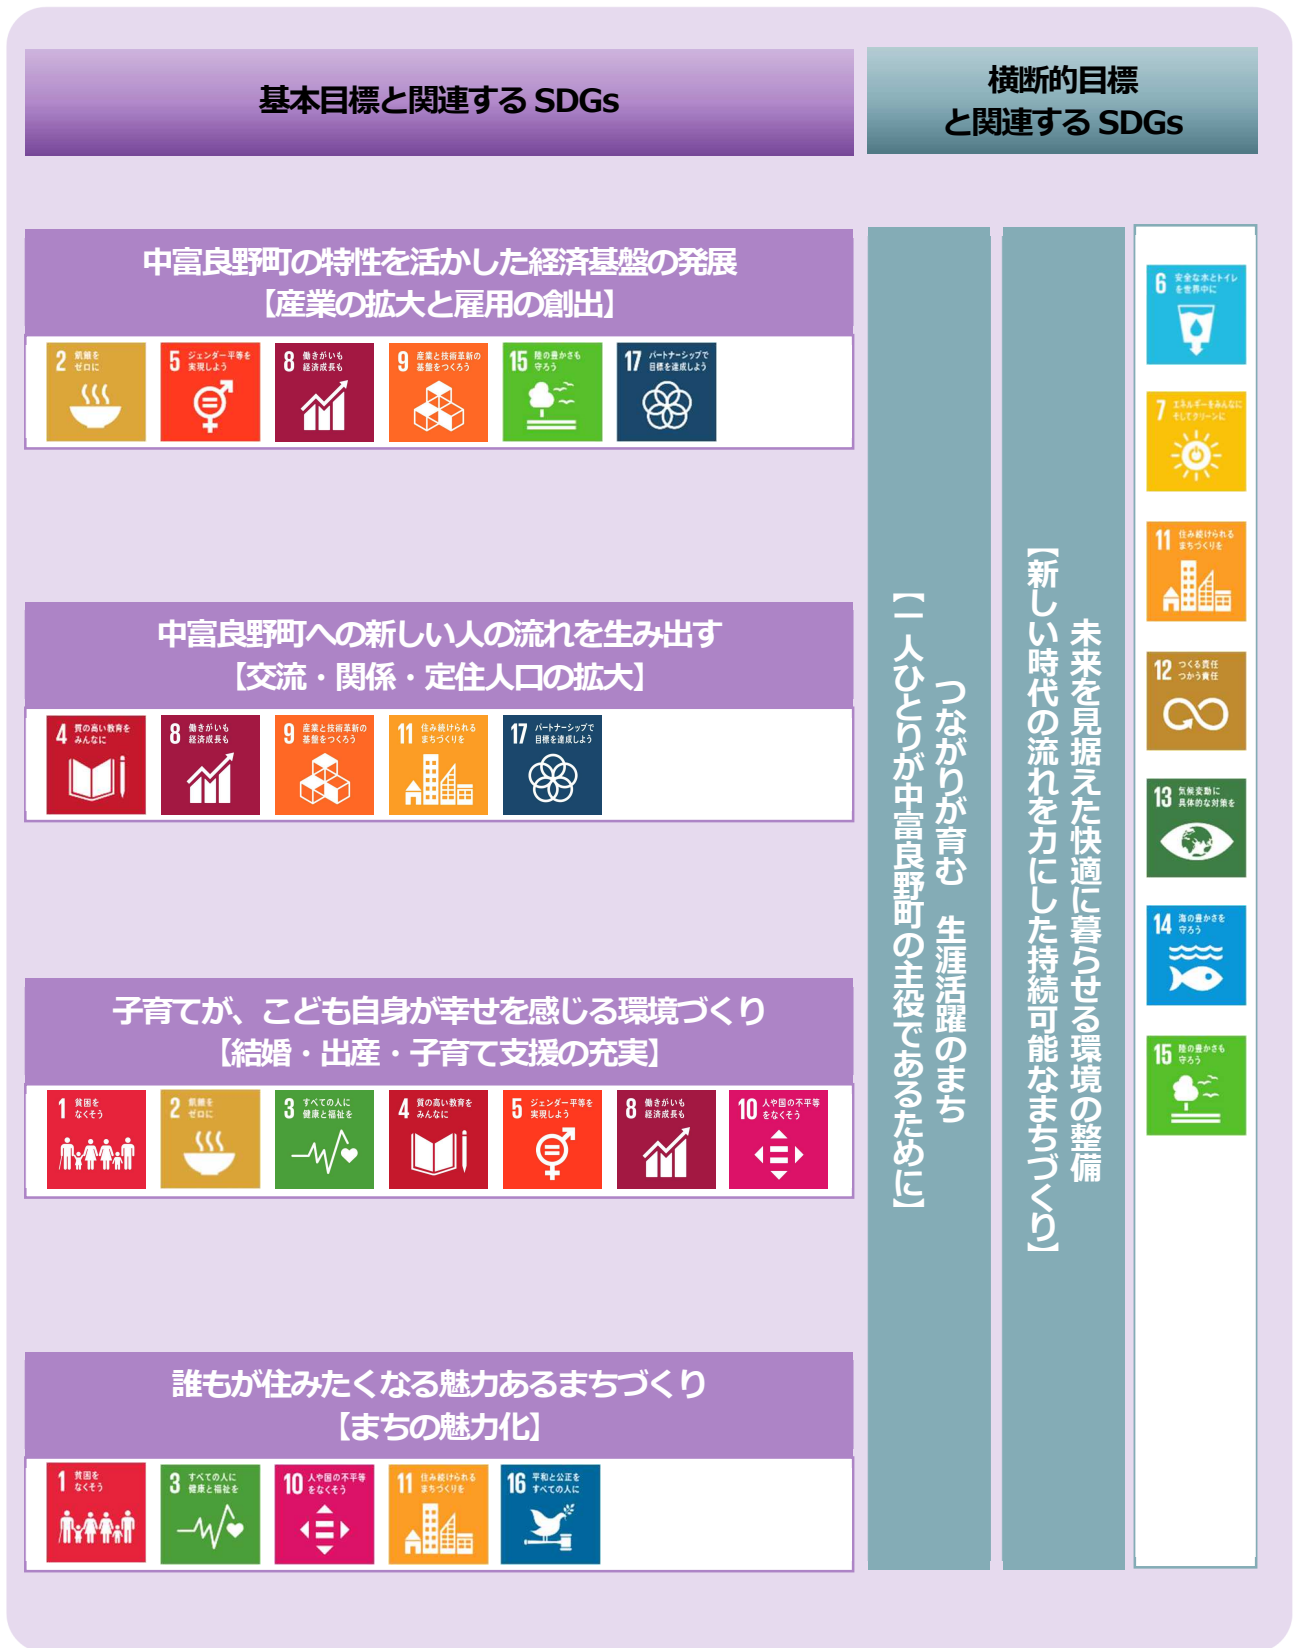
基本目標と関連する SDGs

横断的目標と関連する SDGs

中富良野町の特性を活かした経済基盤の発展
【産業の拡大と雇用の創出】

2 飢餓をゼロに
5 ジェンダー平等を実現しよう
8 働きがいも経済成長も
9 産業と技術革新の基盤をつくろう
15 陸の豊かさも守ろう
17 パートナーシップで目標を達成しよう

中富良野町への新しい人の流れを生み出す
【交流・関係・定住人口の拡大】

4 質の高い教育をみんなに
8 働きがいも経済成長も
9 産業と技術革新の基盤をつくろう
11 住み続けられるまちづくりを
17 パートナーシップで目標を達成しよう

子育てが、こども自身が幸せを感じる環境づくり
【結婚・出産・子育て支援の充実】

1 貧困をなくそう
2 飢餓をゼロに
3 すべての人に健康と福祉を
4 質の高い教育をみんなに
5 ジェンダー平等を実現しよう
8 働きがいも経済成長も
10 人や国の不平等をなくそう

誰もが住みたくなる魅力あるまちづくり
【まちの魅力化】

1 貧困をなくそう
3 すべての人に健康と福祉を
10 人や国の不平等をなくそう
11 住み続けられるまちづくりを
16 平和と公正をすべての人に

つながりが育む　生涯活躍のまち
【一人ひとりが中富良野町の主役であるために】

未来を見据えた快適に暮らせる環境の整備
【新しい時代の流れを力にした持続可能なまちづくり】

6 安全な水とトイレを世界中に
7 エネルギーをみんなにそしてクリーンに
11 住み続けられるまちづくりを
12 つくる責任つかう責任
13 気候変動に具体的な対策を
14 海の豊かさを守ろう
15 陸の豊かさも守ろう